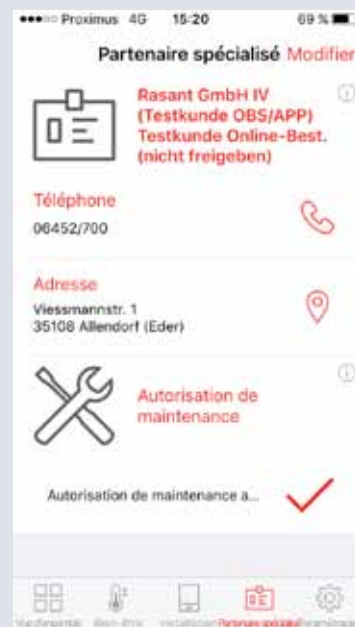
Proximus 4G 15:20 69 %

Partenaire spécialisé Modifier

Rasant GmbH IV (Testkunde OBS/APP) Testkunde Online-Best. (nicht freigeben)

Téléphone
06452/700

Adresse
Viessmannstr. 1
35108 Allendorf (Eder)

Autorisation de maintenance

Autorisation de maintenance a...

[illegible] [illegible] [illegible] Partenaire spécialisé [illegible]